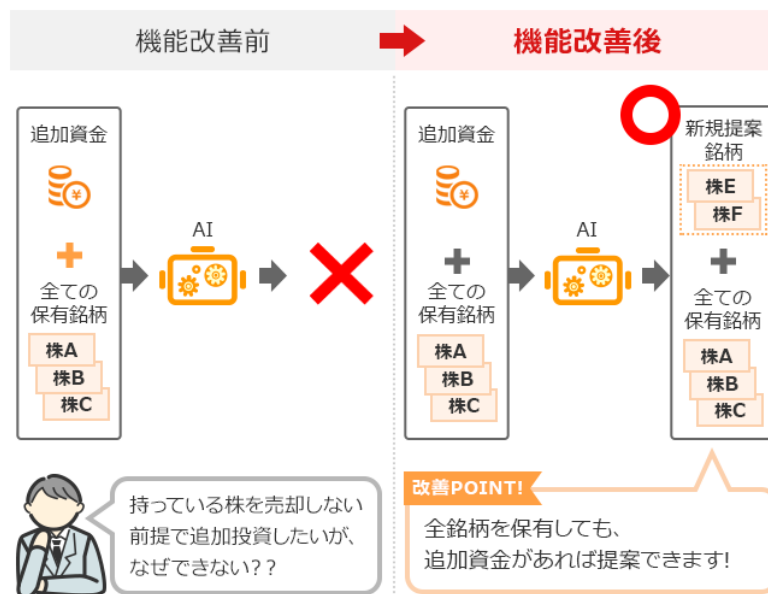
機能改善前

機能改善後

追加資金

¥

全ての保有銘柄

株A
株B
株C

AI

追加資金

¥

全ての保有銘柄

株A
株B
株C

AI

新規提案銘柄

株E
株F

全ての保有銘柄

株A
株B
株C

持っている株を売却しない前提で追加投資したいが、なぜできない？？

改善POINT!

全銘柄を保有しても、追加資金があれば提案できます!